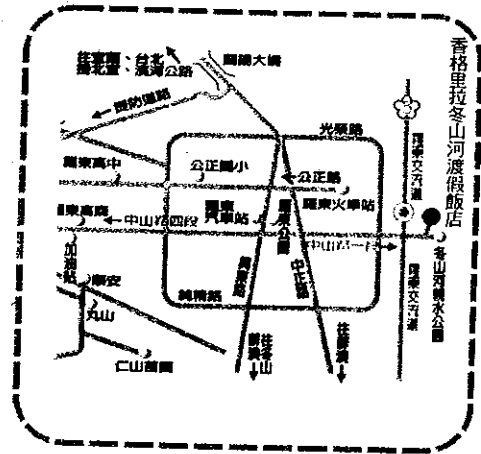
香格里拉冬山河渡假飯店

往宜蘭、台北
蘇花公路

蘭陽大橋

提防道路

光榮路

羅東高中

公正國小

公正路

羅東高商

中山路四段

羅東汽車站

羅東火車站

羅東公園

中山路一段

純精路

傳藝路

中正路

往冬山

往蘇澳

往蘇澳

加油站

順安

丸山

仁山苗圃

羅東文元道

羅東文元道

冬山河親水公園